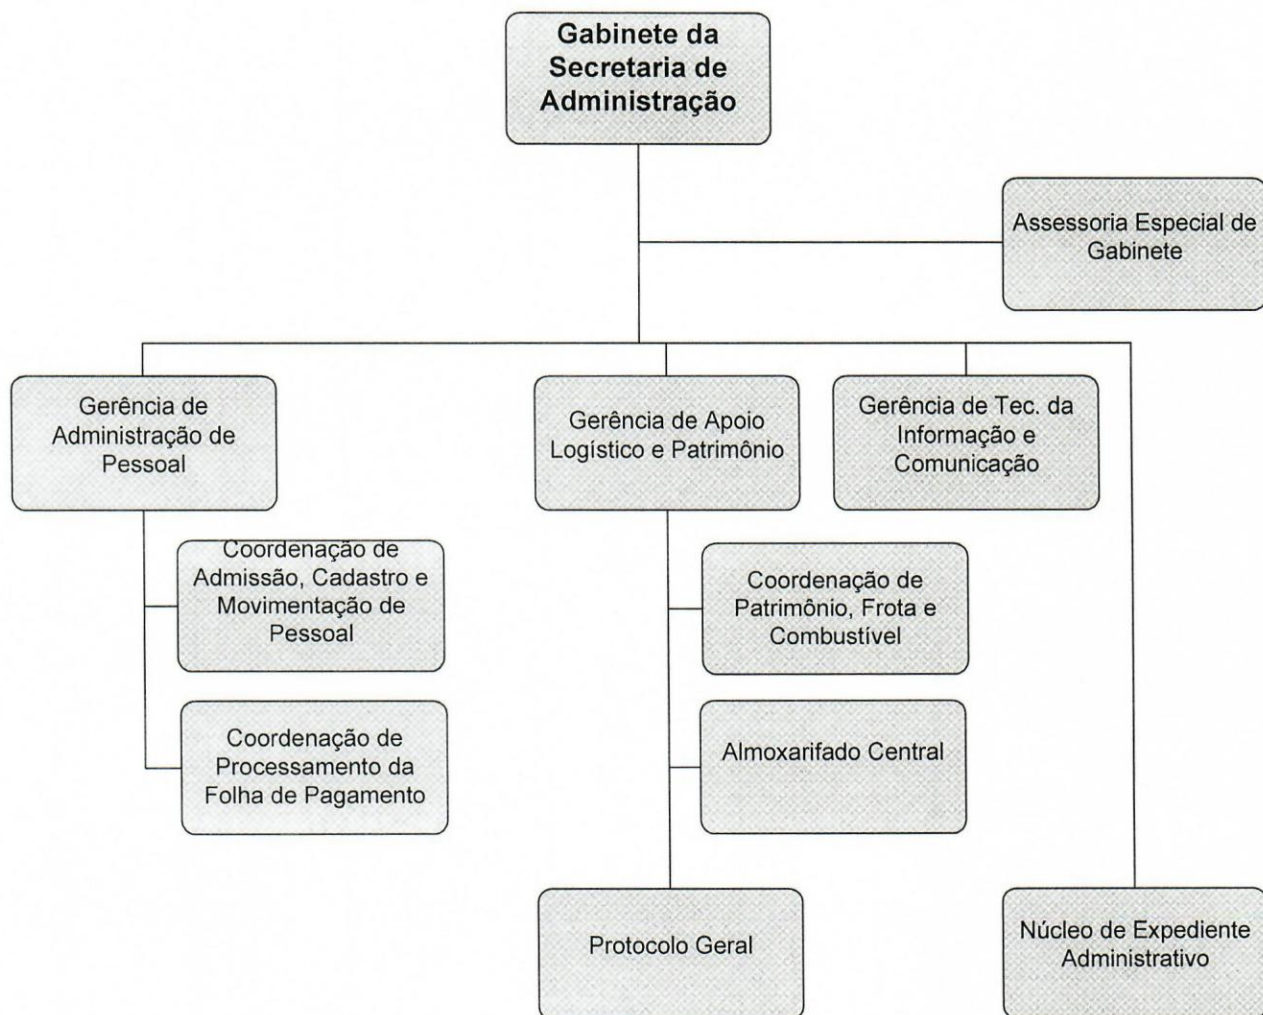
Gabinete da Secretaria de Administração

Assessoria Especial de Gabinete

Gerência de Administração de Pessoal

Gerência de Apoio Logístico e Patrimônio

Gerência de Tec. da Informação e Comunicação

Coordenação de Admissão, Cadastro e Movimentação de Pessoal

Coordenação de Processamento da Folha de Pagamento

Coordenação de Patrimônio, Frota e Combustível

Almoxarifado Central

Protocolo Geral

Núcleo de Expediente Administrativo